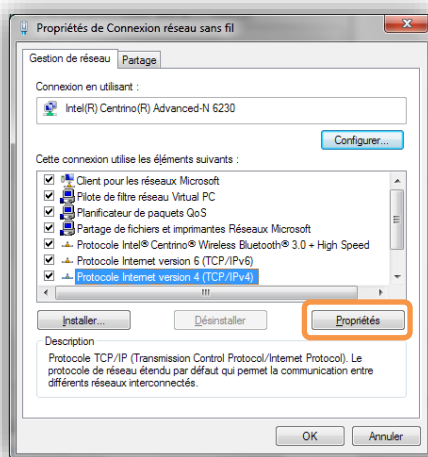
Propriétés de Connexion réseau sans fil

Gestion de réseau | Partage

Connexion en utilisant :

Intel(R) Centrino(R) Advanced-N 6230

Configurer...

Cette connexion utilise les éléments suivants :

Client pour les réseaux Microsoft
Pilote de filtre réseau Virtual PC
Planificateur de paquets QoS
Partage de fichiers et imprimantes Réseaux Microsoft
Protocole Intel® Centrino® Wireless Bluetooth® 3.0 + High Speed
Protocole Internet version 6 (TCP/IPv6)
Protocole Internet version 4 (TCP/IPv4)

Installer... | Désinstaller | Propriétés

Description
Protocole TCP/IP (Transmission Control Protocol/Internet Protocol). Le protocole de réseau étendu par défaut qui permet la communication entre différents réseaux interconnectés.

OK | Annuler